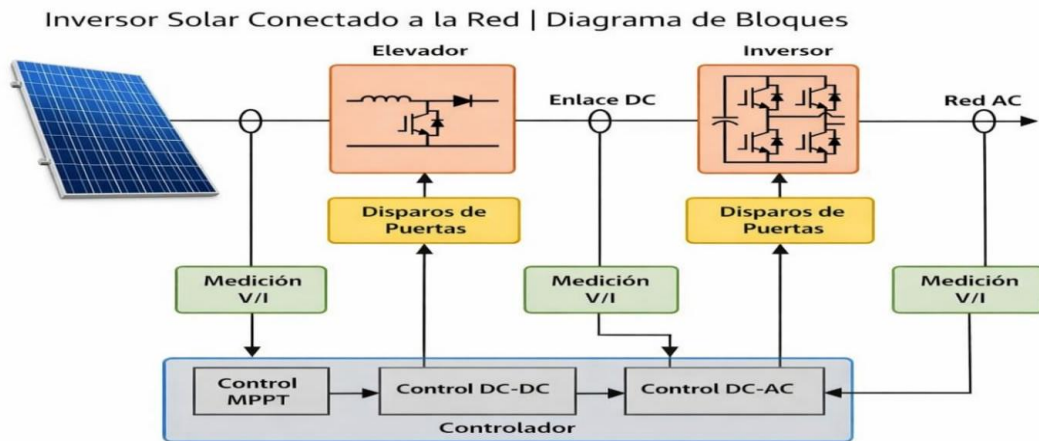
Inversor Solar Conectado a la Red | Diagrama de Bloques

Elevador

Enlace DC

Inversor

Red AC

Disparos de Puertas

Disparos de Puertas

Medición V/I

Medición V/I

Medición V/I

Control MPPT

Control DC-DC

Control DC-AC

Controlador